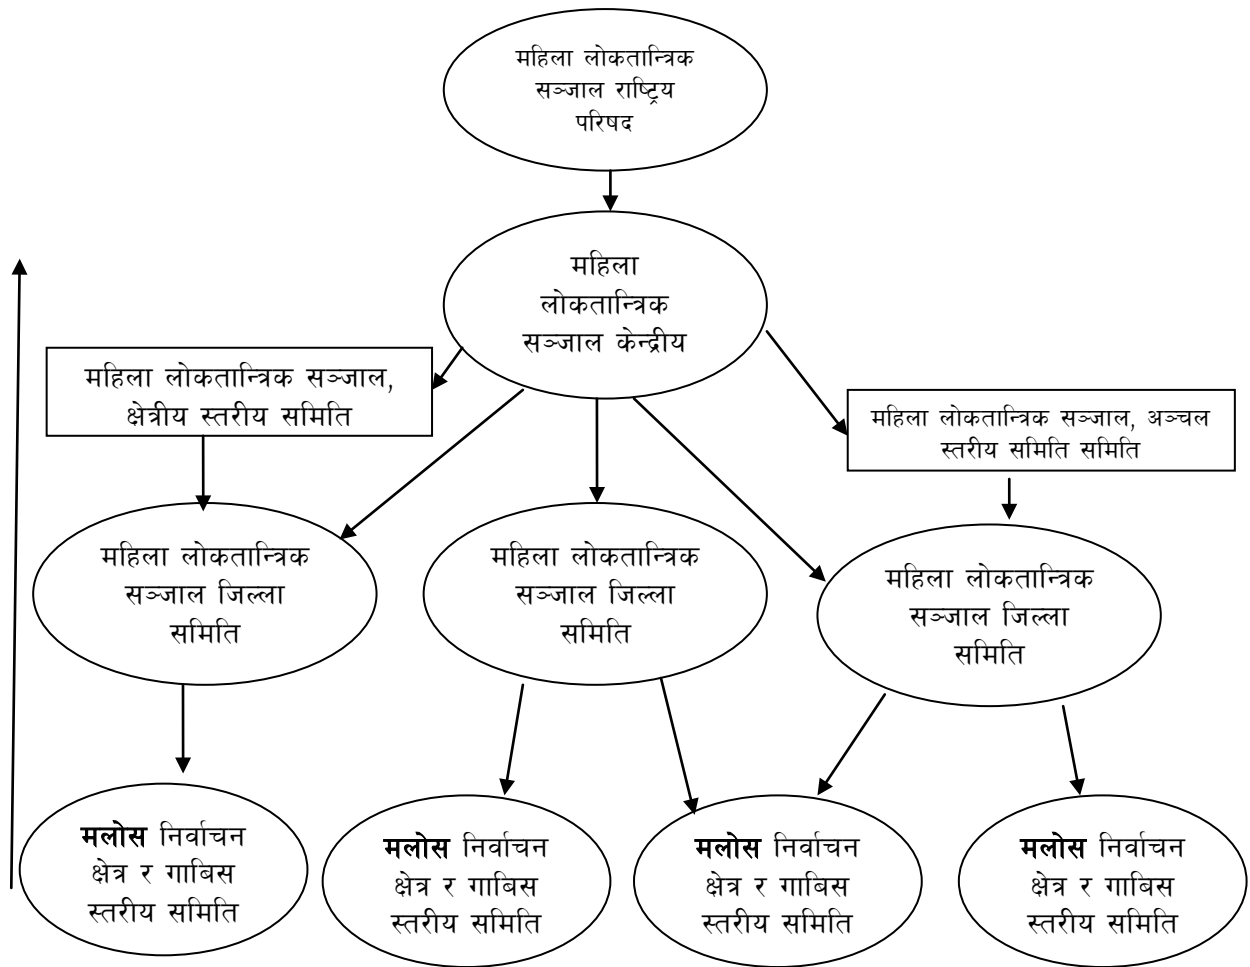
महिला लोकतान्त्रिक सञ्जाल राष्ट्रिय परिषद

महिला लोकतान्त्रिक सञ्जाल केन्द्रीय

महिला लोकतान्त्रिक सञ्जाल, क्षेत्रीय स्तरीय समिति

महिला लोकतान्त्रिक सञ्जाल, अञ्चल स्तरीय समिति समिति

महिला लोकतान्त्रिक सञ्जाल जिल्ला समिति

महिला लोकतान्त्रिक सञ्जाल जिल्ला समिति

महिला लोकतान्त्रिक सञ्जाल जिल्ला समिति

**मलोस** निर्वाचन क्षेत्र र गाबिस स्तरीय समिति

**मलोस** निर्वाचन क्षेत्र र गाबिस स्तरीय समिति

**मलोस** निर्वाचन क्षेत्र र गाबिस स्तरीय समिति

**मलोस** निर्वाचन क्षेत्र र गाबिस स्तरीय समिति